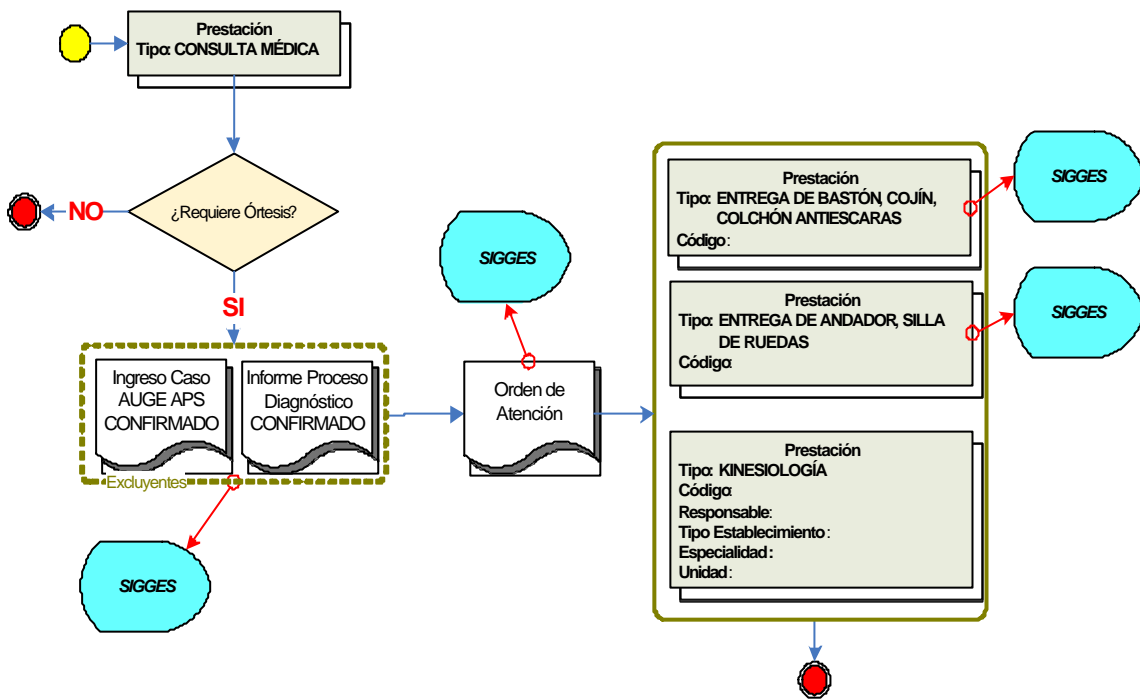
Prestación
Tipo: CONSULTA MÉDICA

¿Requiere Órtesis?

NO

SI

Ingreso Caso AUGE APS CONFIRMADO

Informe Proceso Diagnóstico CONFIRMADO

Excluyentes

SIGGES

SIGGES

Orden de Atención

Prestación
Tipo: ENTREGA DE BASTÓN, COJÍN, COLCHÓN ANTIESCARAS
Código:

SIGGES

Prestación
Tipo: ENTREGA DE ANDADOR, SILLA DE RUEDAS
Código:

SIGGES

Prestación
Tipo: KINESIOLOGÍA
Código:
Responsable:
Tipo Establecimiento:
Especialidad:
Unidad: